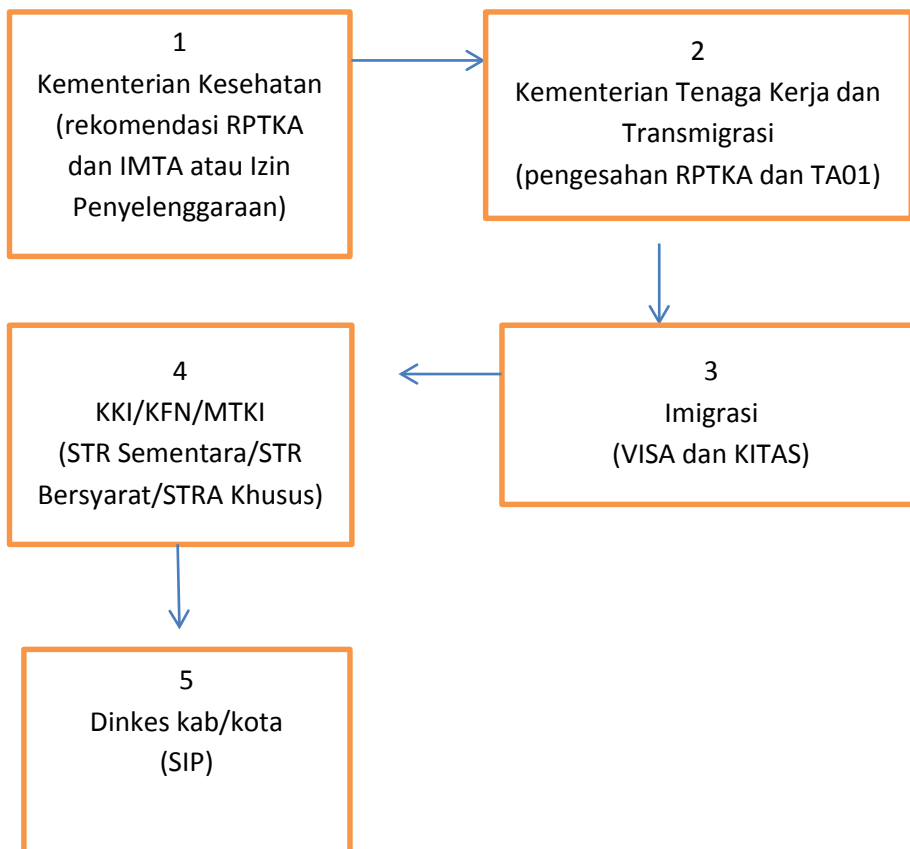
1
Kementerian Kesehatan
(rekomendasi RPTKA dan IMTA atau Izin Penyelenggaraan)

2
Kementerian Tenaga Kerja dan Transmigrasi
(pengesahan RPTKA dan TA01)

3
Imigrasi
(VISA dan KITAS)

4
KKI/KFN/MTKI
(STR Sementara/STR Bersyarat/STRA Khusus)

5
Dinkes kab/kota
(SIP)